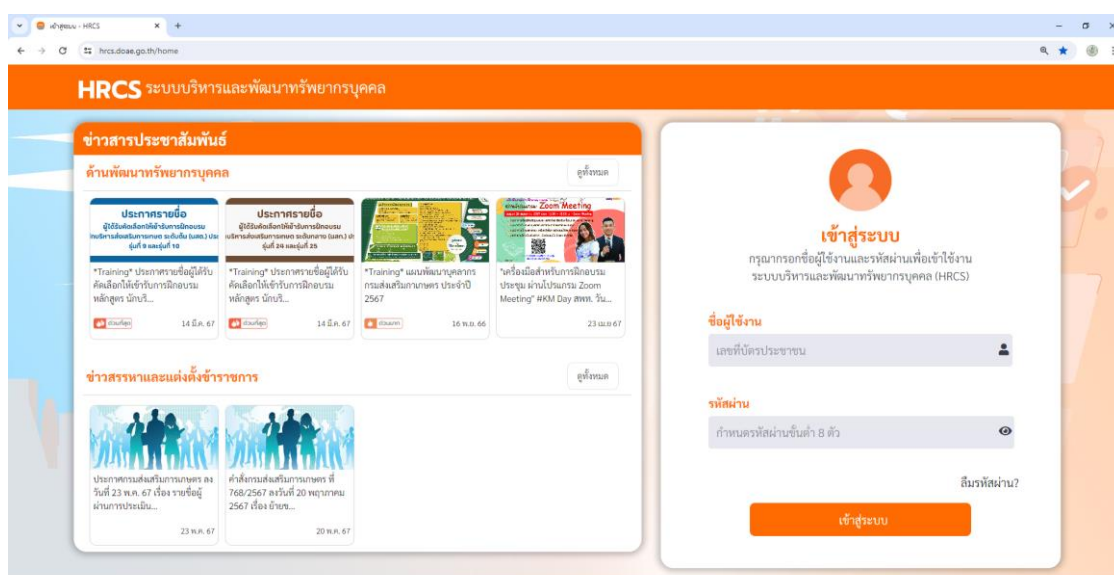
เข้าสู่ระบบ - HRCS
hrcs.doae.go.th/home

HRCS ระบบบริหารและพัฒนาทรัพยากรบุคคล

ข่าวสารประชาสัมพันธ์

ด้านพัฒนาทรัพยากรบุคคล
ดูทั้งหมด

ประกาศรายชื่อ
ผู้ได้รับคัดเลือกให้เข้ารับการฝึกอบรม
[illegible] รุ่นที่ 9 และรุ่นที่ 10

*Training* ประกาศรายชื่อผู้ได้รับคัดเลือกให้เข้ารับการฝึกอบรม หลักสูตร นักบริ...
ด่วนที่สุด 14 มี.ค. 67

ประกาศรายชื่อ
ผู้ได้รับคัดเลือกให้เข้ารับการฝึกอบรม
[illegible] รุ่นที่ 24 และรุ่นที่ 25

*Training* ประกาศรายชื่อผู้ได้รับคัดเลือกให้เข้ารับการฝึกอบรม หลักสูตร นักบริ...
ด่วนที่สุด 14 มี.ค. 67

*Training* แผนพัฒนาบุคลากร กรมส่งเสริมการเกษตร ประจำปี 2567
ด่วนมาก 16 พ.ย. 66

Zoom Meeting

"เครื่องมือสำหรับการฝึกอบรม ประชุม ผ่านโปรแกรม Zoom Meeting" #KM Day สพท. วัน...
23 เม.ย 67

ข่าวสรรหาและแต่งตั้งข้าราชการ
ดูทั้งหมด

ประกาศกรมส่งเสริมการเกษตร ลงวันที่ 23 พ.ค. 67 เรื่อง รายชื่อผู้ผ่านการประเมิน...
23 พ.ค. 67

คำสั่งกรมส่งเสริมการเกษตร ที่ 768/2567 ลงวันที่ 20 พฤษภาคม 2567 เรื่อง ย้ายข...
20 พ.ค. 67

เข้าสู่ระบบ
กรุณากรอกชื่อผู้ใช้งานและรหัสผ่านเพื่อเข้าใช้งาน ระบบบริหารและพัฒนาทรัพยากรบุคคล (HRCS)

ชื่อผู้ใช้งาน
เลขที่บัตรประชาชน

รหัสผ่าน
กำหนดรหัสผ่านขั้นต่ำ 8 ตัว

ลืมรหัสผ่าน?

เข้าสู่ระบบ